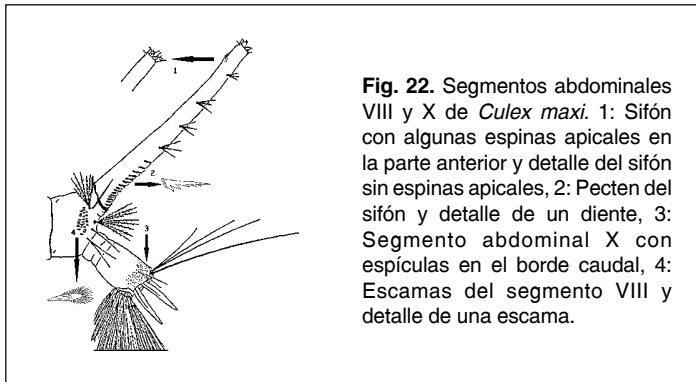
1

2

3

4

**Fig. 22.** Segmentos abdominales VIII y X de *Culex maxi.* 1: Sifón con algunas espinas apicales en la parte anterior y detalle del sifón sin espinas apicales, 2: Pecten del sifón y detalle de un diente, 3: Segmento abdominal X con espículas en el borde caudal, 4: Escamas del segmento VIII y detalle de una escama.